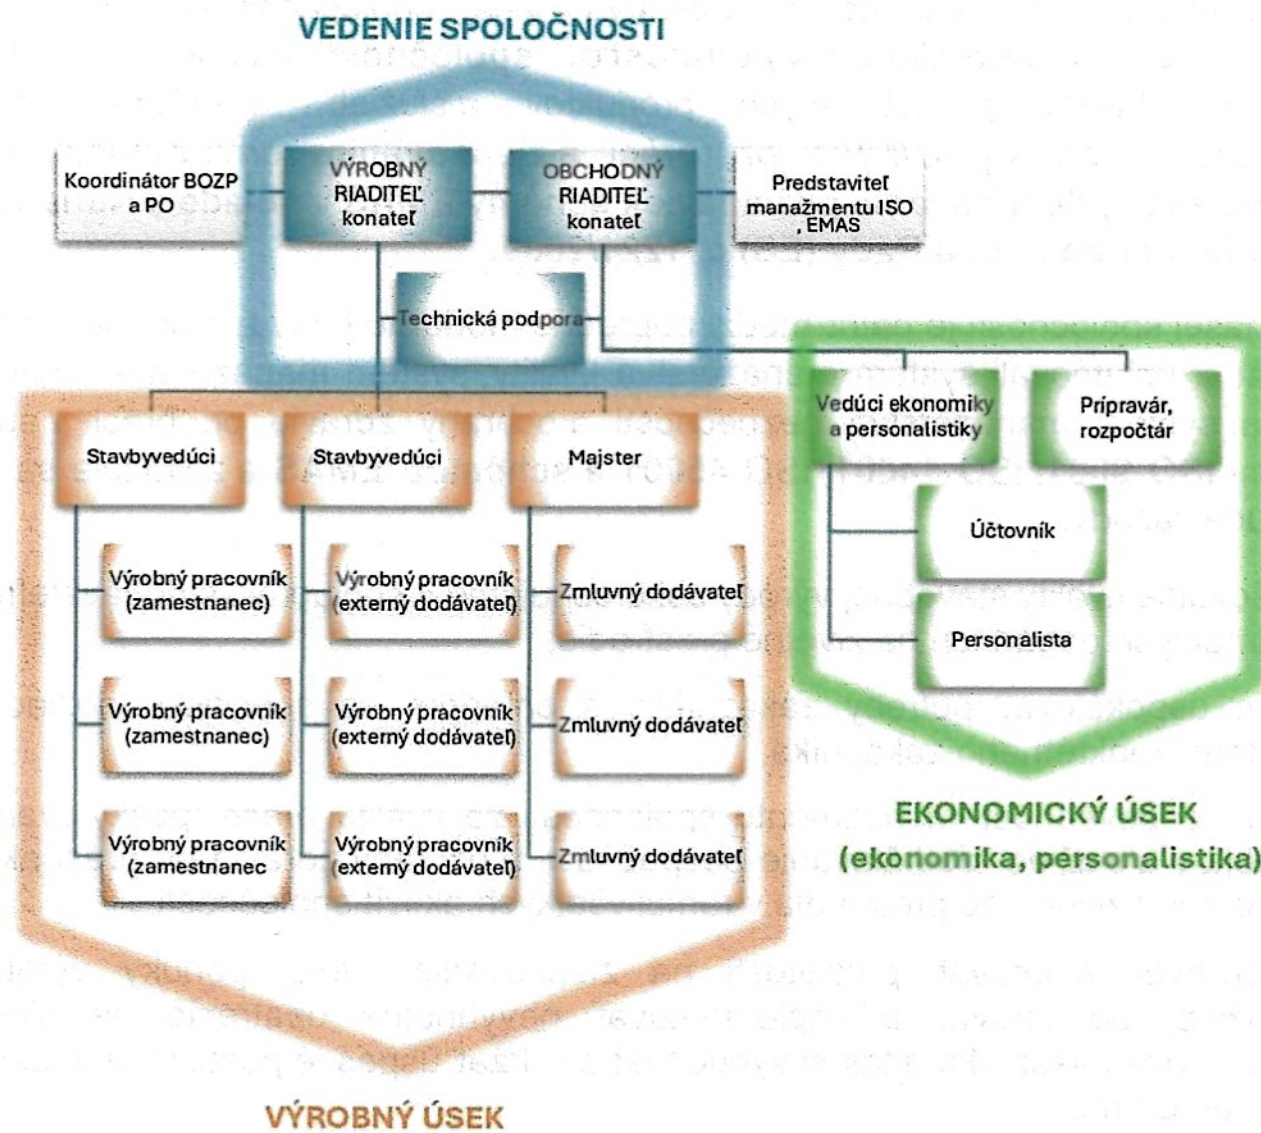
VEDENIE SPOLOČNOSTI

Koordinátor BOZP a PO

VÝROBNÝ RIADITEĽ konateľ

OBCHODNÝ RIADITEĽ konateľ

Predstaviteľ manažmentu ISO , EMAS

Technická podpora

Vedúci ekonomiky a personalistiky

Prípravár, rozpočtár

Účtovník

Personalista

Stavbyvedúci

Stavbyvedúci

Majster

Výrobný pracovník (zamestnanec)

Výrobný pracovník (externý dodávateľ)

Zmluvný dodávateľ

Výrobný pracovník (zamestnanec)

Výrobný pracovník (externý dodávateľ)

Zmluvný dodávateľ

Výrobný pracovník (zamestnanec

Výrobný pracovník (externý dodávateľ)

Zmluvný dodávateľ

EKONOMICKÝ ÚSEK (ekonomika, personalistika)

VÝROBNÝ ÚSEK